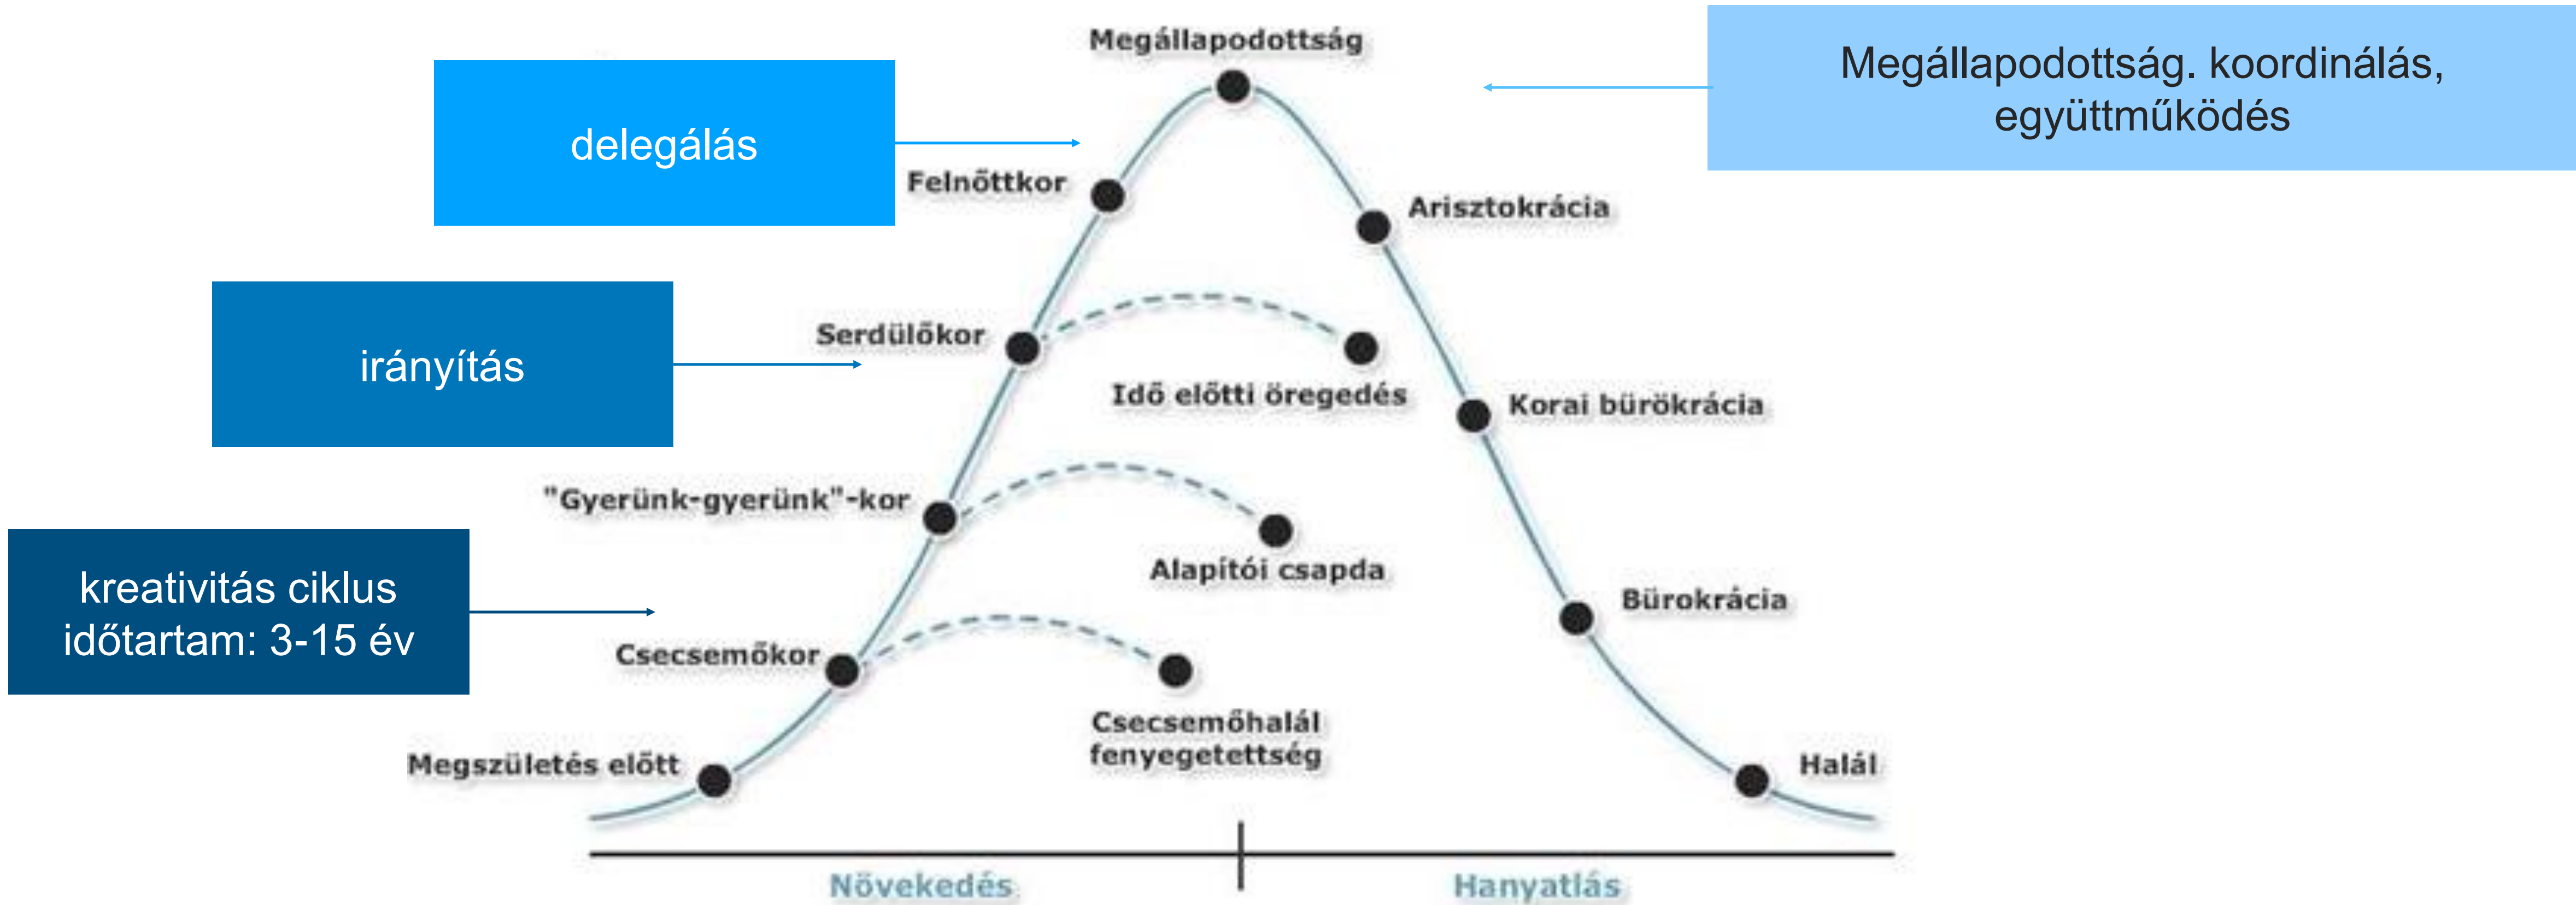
Megállapodottság

delegálás

Megállapodottság. koordinálás, együttműködés

Felnőttkor

Arisztokrácia

irányítás

Serdülőkor

Idő előtti öregedés

Korai bürökrácia

"Gyerünk-gyerünk"-kor

Alapítói csapda

kreativitás ciklus időtartam: 3-15 év

Bürokrácia

Csecsemőkor

Csecsemőhalál fenyegetettség

Megszületés előtt

Halál

Növekedés

Hanyatlás